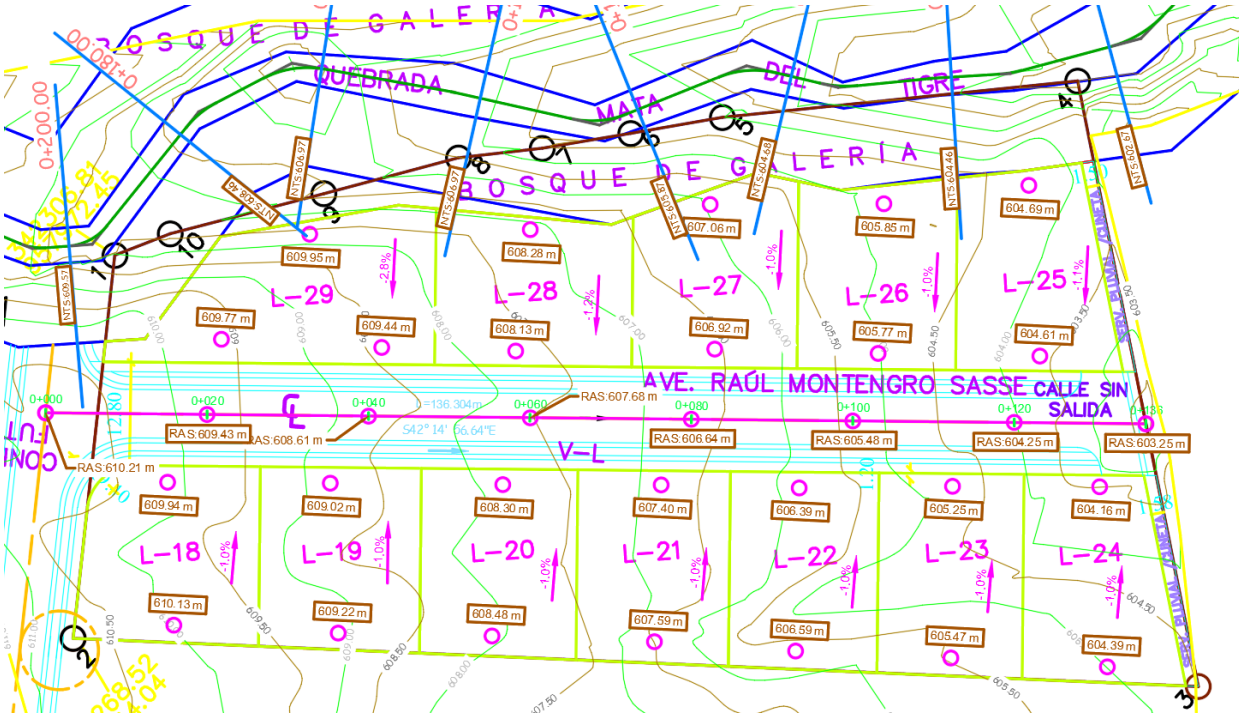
BOSQUE DE GALERIA

QUEBRADA MATA DEL TIGRE

BOSQUE DE GALERIA

0+180.00

0+200.00

NTS:606.97

NTS:608.40

NTS:606.97

NTS:605.81

NTS:604.68

NTS:604.46

NTS:602.67

NTS:609.57

1
10
9
8
7
6
5
4

609.95 m
608.28 m
607.06 m
605.85 m
604.69 m

-2.8%
-1.2%
-1.0%
-1.0%
-1.1%

L-29
L-28
L-27
L-26
L-25

609.77 m
609.44 m
608.13 m
606.92 m
605.77 m
604.61 m

610.00
609.50
608.00
607.00
606.00
605.50
604.50
604.00
603.50

AVE. RAÚL MONTENGRO SASSE

CALLE SIN SALIDA

0+000
0+020
0+040
0+060
0+080
0+100
0+120
0+136

=136.304m
S42° 14' 56.64"E

RAS:607.68 m
RAS:609.43 m
RAS:608.61 m
RAS:606.64 m
RAS:605.48 m
RAS:604.25 m
RAS:603.25 m
RAS:610.21 m

V-L

12.80
1.20

SERV. PLUVIAL CUNETA

609.94 m
609.02 m
608.30 m
607.40 m
606.39 m
605.25 m
604.16 m

L-18
L-19
L-20
L-21
L-22
L-23
L-24

-1.0%
-1.0%
-1.0%
-1.0%
-1.0%
-1.0%
-1.0%

610.13 m
609.22 m
608.48 m
607.59 m
606.59 m
605.47 m
604.39 m

610.50
609.50
609.00
608.50
608.00
607.50
605.50
604.50

2
3

268.52